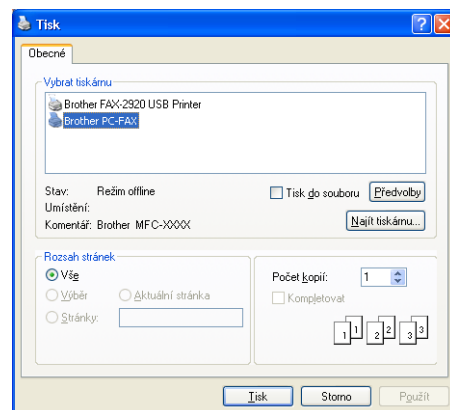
Tisk

Obecné

Vybrat tiskárnu

Brother FAX-2920 USB Printer
Brother PC-FAX

Stav: Režim offline
Umístění:
Komentář: Brother MFC-XXXX

Tisk do souboru
Předvolby
Najít tiskárnu...

Rozsah stránek
Vše
Výběr
Aktuální stránka
Stránky:

Počet kopií: 1
Kompletovat

1 1 2 2 3 3

Tisk
Storno
Použít